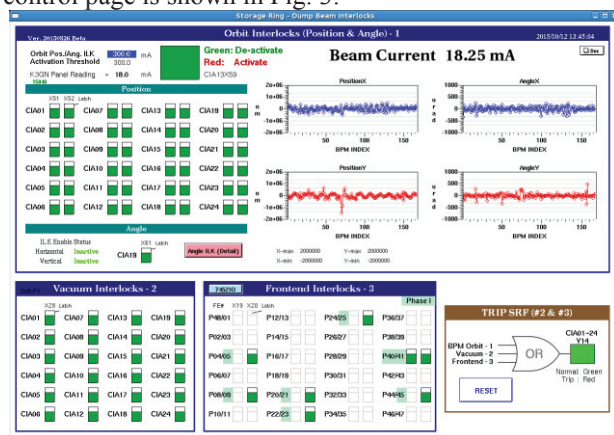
control page is shown in Fig. 3.

Storage Ring - Dump Beam Interlocks

Ver. 20150526 Beta

Orbit Interlocks (Position & Angle) - 1

2015/10/12 13:05:14

Close

Orbit Pos./Ang. ILK Activation Threshold 300.0 mA 300.0

K3GN Panel Reading - 18.0 mA

Green: De-activate
Red: Activate

CIA13X59

Beam Current 18.25 mA

Position

X51 X52 Latch

CIA01 CIA07 CIA13 CIA19
CIA02 CIA08 CIA14 CIA20
CIA03 CIA09 CIA15 CIA21
CIA04 CIA10 CIA16 CIA22
CIA05 CIA11 CIA17 CIA23
CIA06 CIA12 CIA18 CIA24

Angle

ILK Enable Status
Horizontal Inactive
Vertical Inactive

X61 Latch
CIA19

Angle ILK (Detail)

PositionX
AngleX
PositionY
AngleY

2e+06
1e+06
0e+00
-1e+06
-2e+06

n m

u rad

50 100 150
BPM INDEX

X-max 2000000 Y-max 2000000
X-min -2000000 Y-min -2000000

Vacuum Interlocks - 2

X28 Latch

CIA01 CIA07 CIA13 CIA19
CIA02 CIA08 CIA14 CIA20
CIA03 CIA09 CIA15 CIA21
CIA04 CIA10 CIA16 CIA22
CIA05 CIA11 CIA17 CIA23
CIA06 CIA12 CIA18 CIA24

Frontend Interlocks - 3

Phase I

FE# X19 X20 Latch

P48/01 P12/13 P24/25 P36/37
P02/03 P14/15 P26/27 P38/39
P04/05 P16/17 P28/29 P40/41
P06/07 P18/19 P30/31 P42/43
P08/09 P20/21 P32/33 P44/45
P10/11 P22/23 P34/35 P46/47

TRIP SRF (#2 & #3)

BPM Orbit - 1
Vacuum - 2
Frontend - 3

OR

CIA01~24 Y14

Normal : Green
Trip : Red

RESET